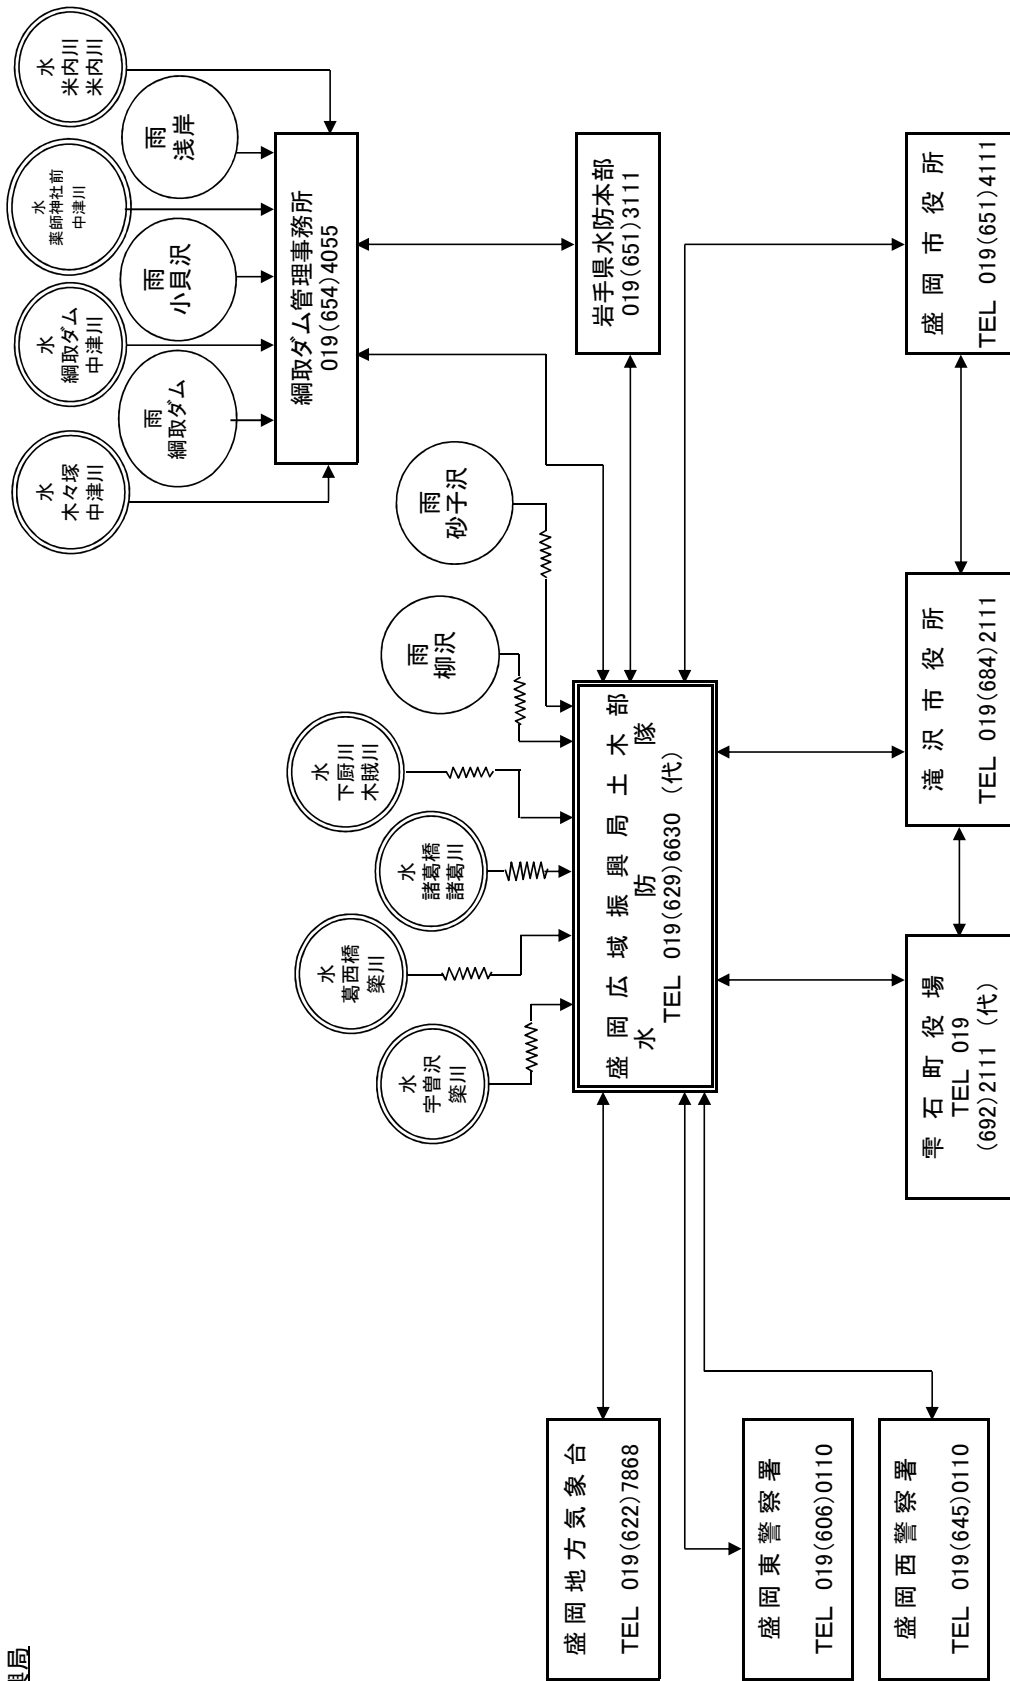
水
米内川
米内川

雨
浅岸

水
薬師神社前
中津川

雨
小貝沢

水
綱取ダム
中津川

雨
綱取ダム

水
木々塚
中津川

綱取ダム管理事務所
019(654)4055

岩手県水防本部
019(651)3111

盛　岡　市　役　所
TEL　019(651)4111

雨
砂子沢

雨
柳沢

水
下厨川
木賊川

水
諸葛橋
諸葛川

水
葛西橋
簗川

水
宇曽沢
簗川

盛　岡　広　域　振　興　局　土　木　部
水　防　隊
TEL　019(629)6630（代）

滝　沢　市　役　所
TEL　019(684)2111

雫　石　町　役　場
TEL　019
(692)2111（代）

盛 岡 地 方 気 象 台
TEL　019(622)7868

盛 岡 東 警 察 署
TEL　019(606)0110

盛 岡 西 警 察 署
TEL　019(645)0110

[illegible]